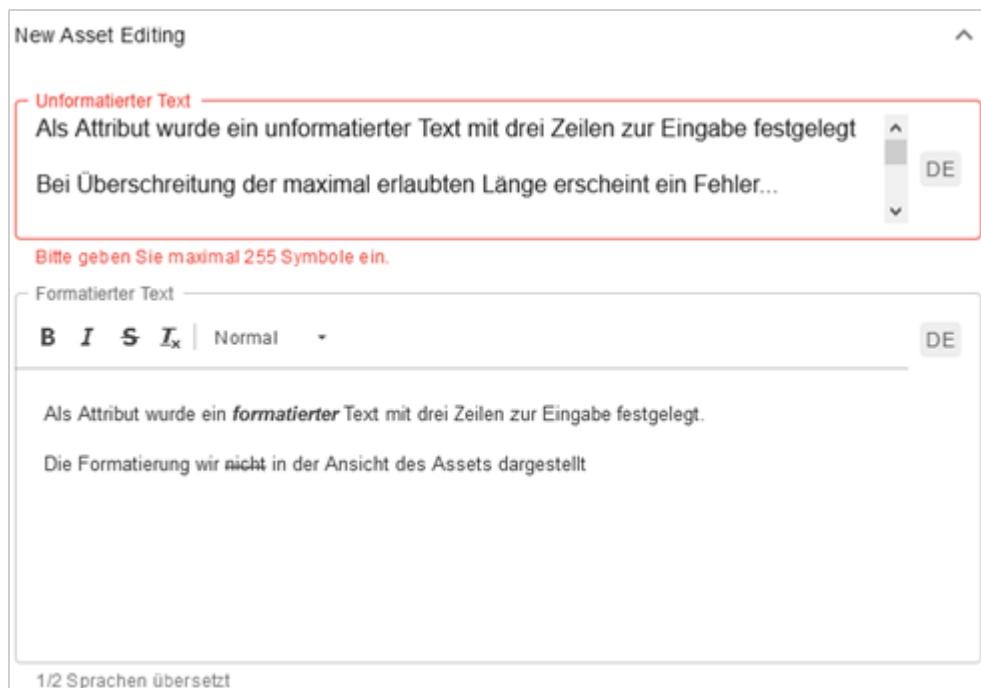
New Asset Editing

Unformatierter Text

Als Attribut wurde ein unformatierter Text mit drei Zeilen zur Eingabe festgelegt

Bei Überschreitung der maximal erlaubten Länge erscheint ein Fehler...

DE

Bitte geben Sie maximal 255 Symbole ein.

Formatierter Text

B I S $I_x$ Normal

DE

Als Attribut wurde ein ***formatierter*** Text mit drei Zeilen zur Eingabe festgelegt.

Die Formatierung wir ~~nicht~~ in der Ansicht des Assets dargestellt

1/2 Sprachen übersetzt